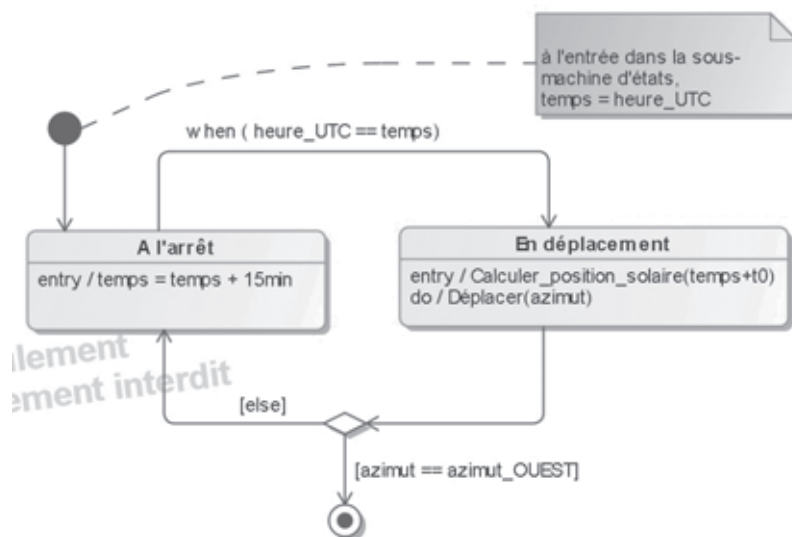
à l'entrée dans la sous-machine d'états, temps = heure_UTC

w hen ( heure_UTC == temps)

A l'arrêt

entry / temps = temps + 15min

En déplacement

entry / Calculer_position_solaire(temps+t0)
do / Déplacer(azimut)

lement
ement interdit

[else]

[azimut == azimut_OUEST]